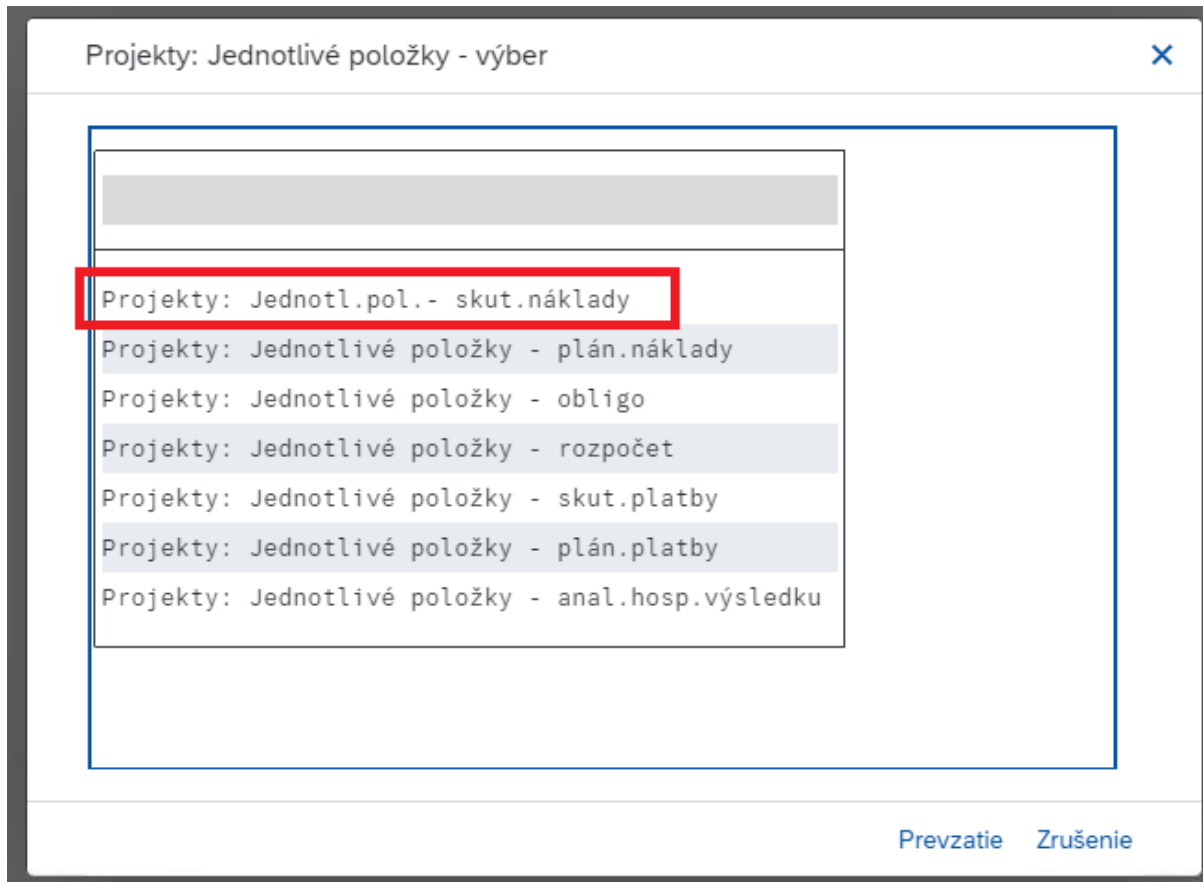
Projekty: Jednotlivé položky - výber

×

Projekty: Jednotl.pol.- skut.náklady
Projekty: Jednotlivé položky - plán.náklady
Projekty: Jednotlivé položky - obligo
Projekty: Jednotlivé položky - rozpočet
Projekty: Jednotlivé položky - skut.platby
Projekty: Jednotlivé položky - plán.platby
Projekty: Jednotlivé položky - anal.hosp.výsledku

Prevzatie Zrušenie